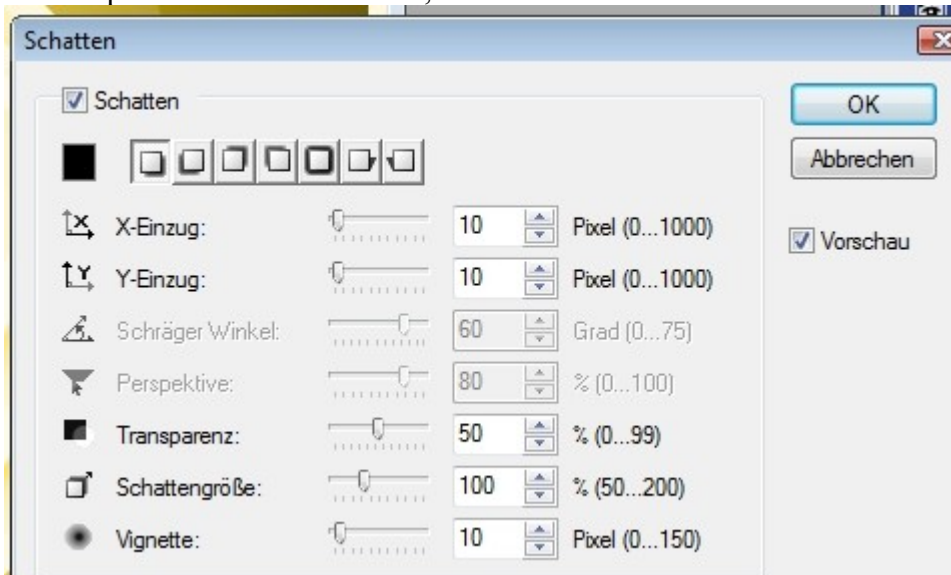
Schatten

Schatten

OK

Abbrechen

Vorschau

X-Einzug: 10 Pixel (0...1000)

Y-Einzug: 10 Pixel (0...1000)

Schräger Winkel: 60 Grad (0...75)

Perspektive: 80 % (0...100)

Transparenz: 50 % (0...99)

Schattengröße: 100 % (50...200)

Vignette: 10 Pixel (0...150)